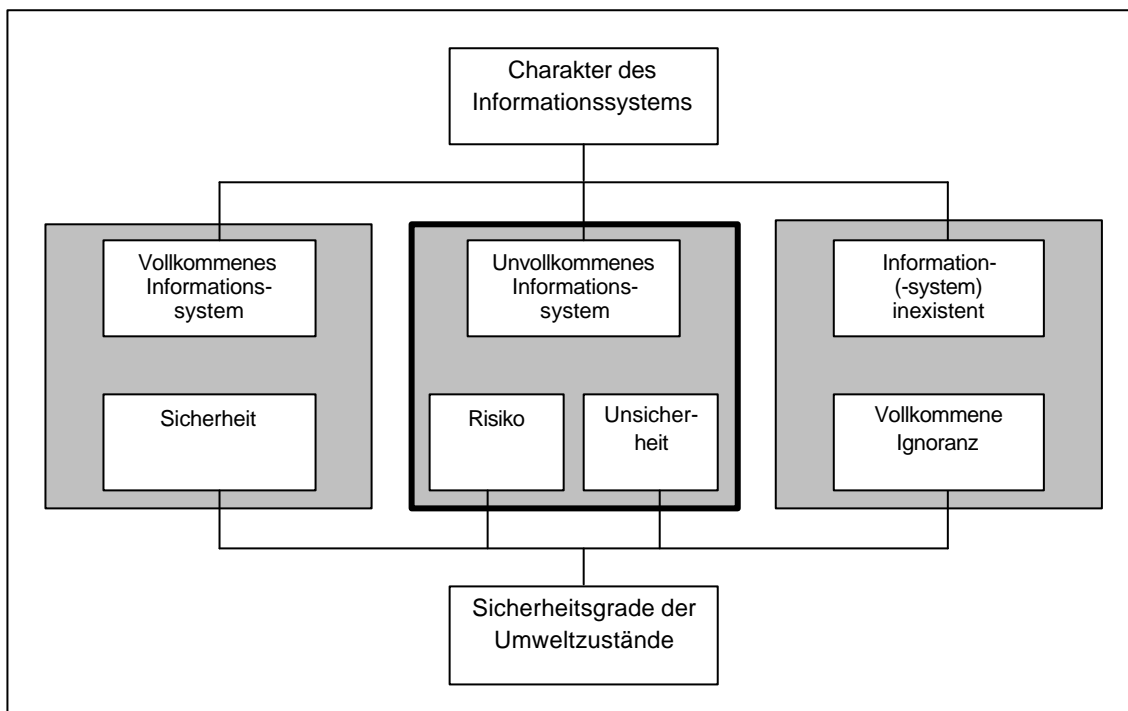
Charakter des Informationssystems

Vollkommenes Informationssystem

Sicherheit

Unvollkommenes Informationssystem

Risiko

Unsicherheit

Information-(-system) inexistent

Vollkommene Ignoranz

Sicherheitsgrade der Umweltzustände